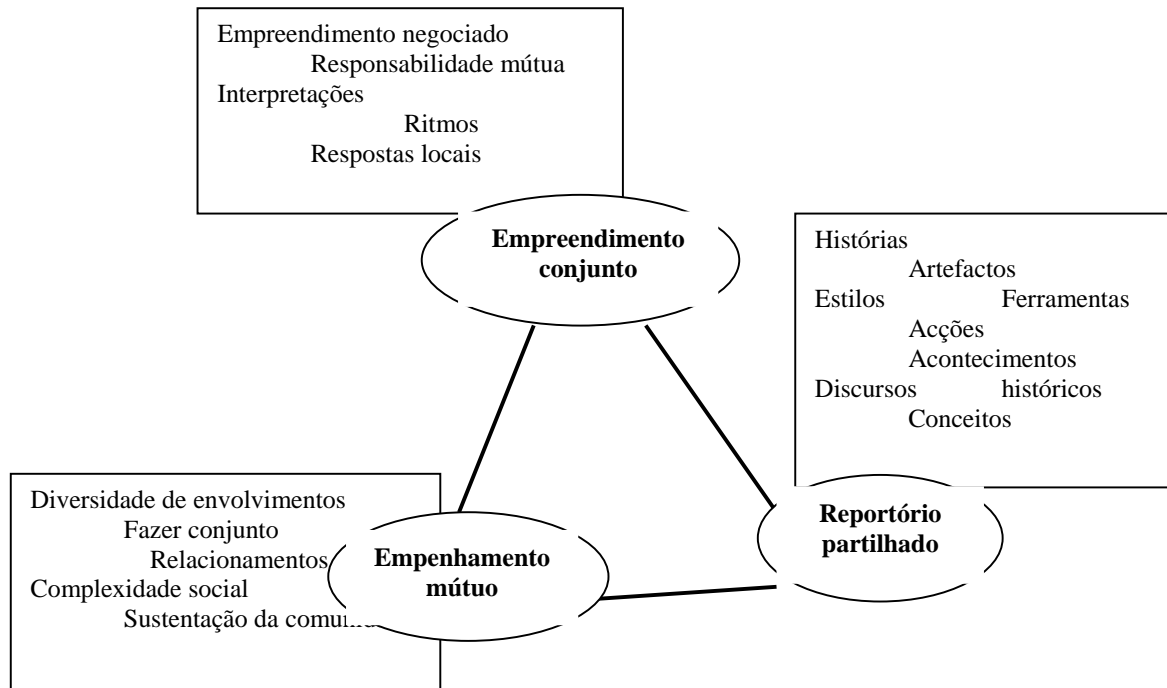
Empreendimento negociado
Responsabilidade mútua
Interpretações
Ritmos
Respostas locais

**Empreendimento conjunto**

Histórias
Artefactos
Estilos Ferramentas
Acções
Acontecimentos
Discursos históricos
Conceitos

Diversidade de envolvimentos
Fazer conjunto
Relacionamentos
Complexidade social
Sustentação da comu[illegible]

**Empenhamento mútuo**

**Reportório partilhado**